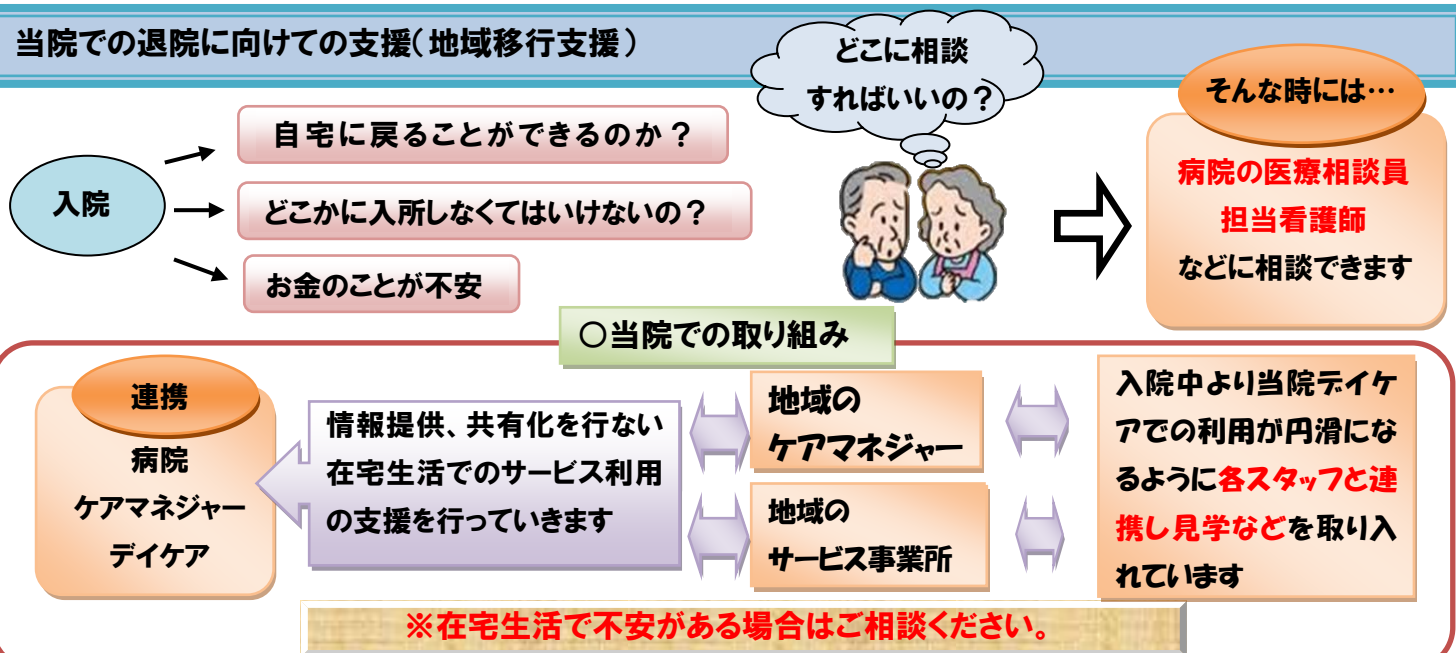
当院での退院に向けての支援（地域移行支援）

どこに相談すればいいの？

入院

自宅に戻ることができるのか？

どこかに入所しなくてはいけないの？

お金のことが不安

そんな時には…

病院の医療相談員
担当看護師
などに相談できます

○当院での取り組み

連携

病院
ケアマネジャー
デイケア

情報提供、共有化を行ない在宅生活でのサービス利用の支援を行っていきます

地域のケアマネジャー

地域のサービス事業所

入院中より当院デイケアでの利用が円滑になるように各スタッフと連携し見学などを取り入れています

※在宅生活で不安がある場合はご相談ください。